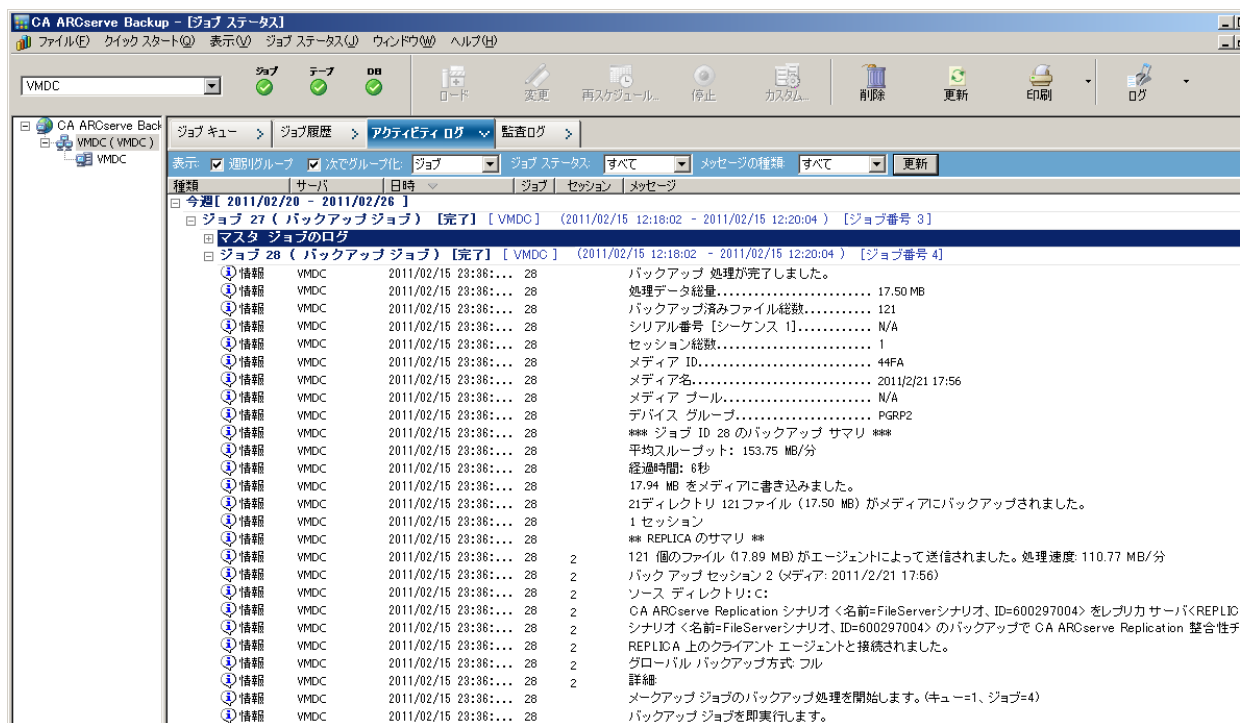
CA ARCserve Backup - [ジョブ ステータス]
ファイル(F) クイック スタート(Q) 表示(V) ジョブ ステータス(J) ウィンドウ(W) ヘルプ(H)

VMDC
ジョブ テープ DB
ロード 変更 再スケジュール... 停止 カスタム... 削除 更新 印刷 ログ

CA ARCserve Back
VMDC ( VMDC )
VMDC

ジョブ キュー > ジョブ履歴 > アクティビティ ログ 監査ログ >

表示: 週別グループ 次でグループ化: ジョブ ジョブ ステータス: すべて メッセージの種類: すべて 更新

| 種類 | サーバ | 日時 | ジョブ | セッション | メッセージ |
|---|---|---|---|---|---|
| 今週[ 2011/02/20 - 2011/02/26 ] | | | | | |
| ジョブ 27 ( バックアップ ジョブ ) [完了] [ VMDC ] (2011/02/15 12:18:02 - 2011/02/15 12:20:04 ) [ジョブ番号 3] | | | | | |
| マスタ ジョブのログ | | | | | |
| ジョブ 28 ( バックアップ ジョブ ) [完了] [ VMDC ] (2011/02/15 12:18:02 - 2011/02/15 12:20:04 ) [ジョブ番号 4] | | | | | |
| 情報 | VMDC | 2011/02/15 23:36:... | 28 | | バックアップ 処理が完了しました。 |
| 情報 | VMDC | 2011/02/15 23:36:... | 28 | | 処理データ総量........................ 17.50 MB |
| 情報 | VMDC | 2011/02/15 23:36:... | 28 | | バックアップ済みファイル総数........... 121 |
| 情報 | VMDC | 2011/02/15 23:36:... | 28 | | シリアル番号 [シーケンス 1]............ N/A |
| 情報 | VMDC | 2011/02/15 23:36:... | 28 | | セッション総数........................ 1 |
| 情報 | VMDC | 2011/02/15 23:36:... | 28 | | メディア ID............................ 44FA |
| 情報 | VMDC | 2011/02/15 23:36:... | 28 | | メディア名............................ 2011/2/21 17:56 |
| 情報 | VMDC | 2011/02/15 23:36:... | 28 | | メディア プール........................ N/A |
| 情報 | VMDC | 2011/02/15 23:36:... | 28 | | デバイス グループ...................... PGRP2 |
| 情報 | VMDC | 2011/02/15 23:36:... | 28 | | *** ジョブ ID 28 のバックアップ サマリ *** |
| 情報 | VMDC | 2011/02/15 23:36:... | 28 | | 平均スループット: 153.75 MB/分 |
| 情報 | VMDC | 2011/02/15 23:36:... | 28 | | 経過時間: 6秒 |
| 情報 | VMDC | 2011/02/15 23:36:... | 28 | | 17.94 MB をメディアに書き込みました。 |
| 情報 | VMDC | 2011/02/15 23:36:... | 28 | | 21ディレクトリ 121ファイル (17.50 MB) がメディアにバックアップされました。 |
| 情報 | VMDC | 2011/02/15 23:36:... | 28 | | 1 セッション |
| 情報 | VMDC | 2011/02/15 23:36:... | 28 | | ** REPLICA のサマリ ** |
| 情報 | VMDC | 2011/02/15 23:36:... | 28 | 2 | 121 個のファイル (17.89 MB) がエージェントによって送信されました。処理速度: 110.77 MB/分 |
| 情報 | VMDC | 2011/02/15 23:36:... | 28 | 2 | バック アップ セッション 2 (メディア: 2011/2/21 17:56) |
| 情報 | VMDC | 2011/02/15 23:36:... | 28 | 2 | ソース ディレクトリ: C: |
| 情報 | VMDC | 2011/02/15 23:36:... | 28 | 2 | CA ARCserve Replication シナリオ <名前=FileServerシナリオ、ID=600297004> をレプリカ サーバ<REPLIC |
| 情報 | VMDC | 2011/02/15 23:36:... | 28 | 2 | シナリオ <名前=FileServerシナリオ、ID=600297004> のバックアップで CA ARCserve Replication 整合性チ |
| 情報 | VMDC | 2011/02/15 23:36:... | 28 | 2 | REPLICA 上のクライアント エージェントと接続されました。 |
| 情報 | VMDC | 2011/02/15 23:36:... | 28 | 2 | グローバル バックアップ方式: フル |
| 情報 | VMDC | 2011/02/15 23:36:... | 28 | 2 | 詳細: |
| 情報 | VMDC | 2011/02/15 23:36:... | 28 | | メークアップ ジョブのバックアップ処理を開始します。(キュー=1、ジョブ=4) |
| 情報 | VMDC | 2011/02/15 23:36:... | 28 | | バックアップ ジョブを即実行します。 |